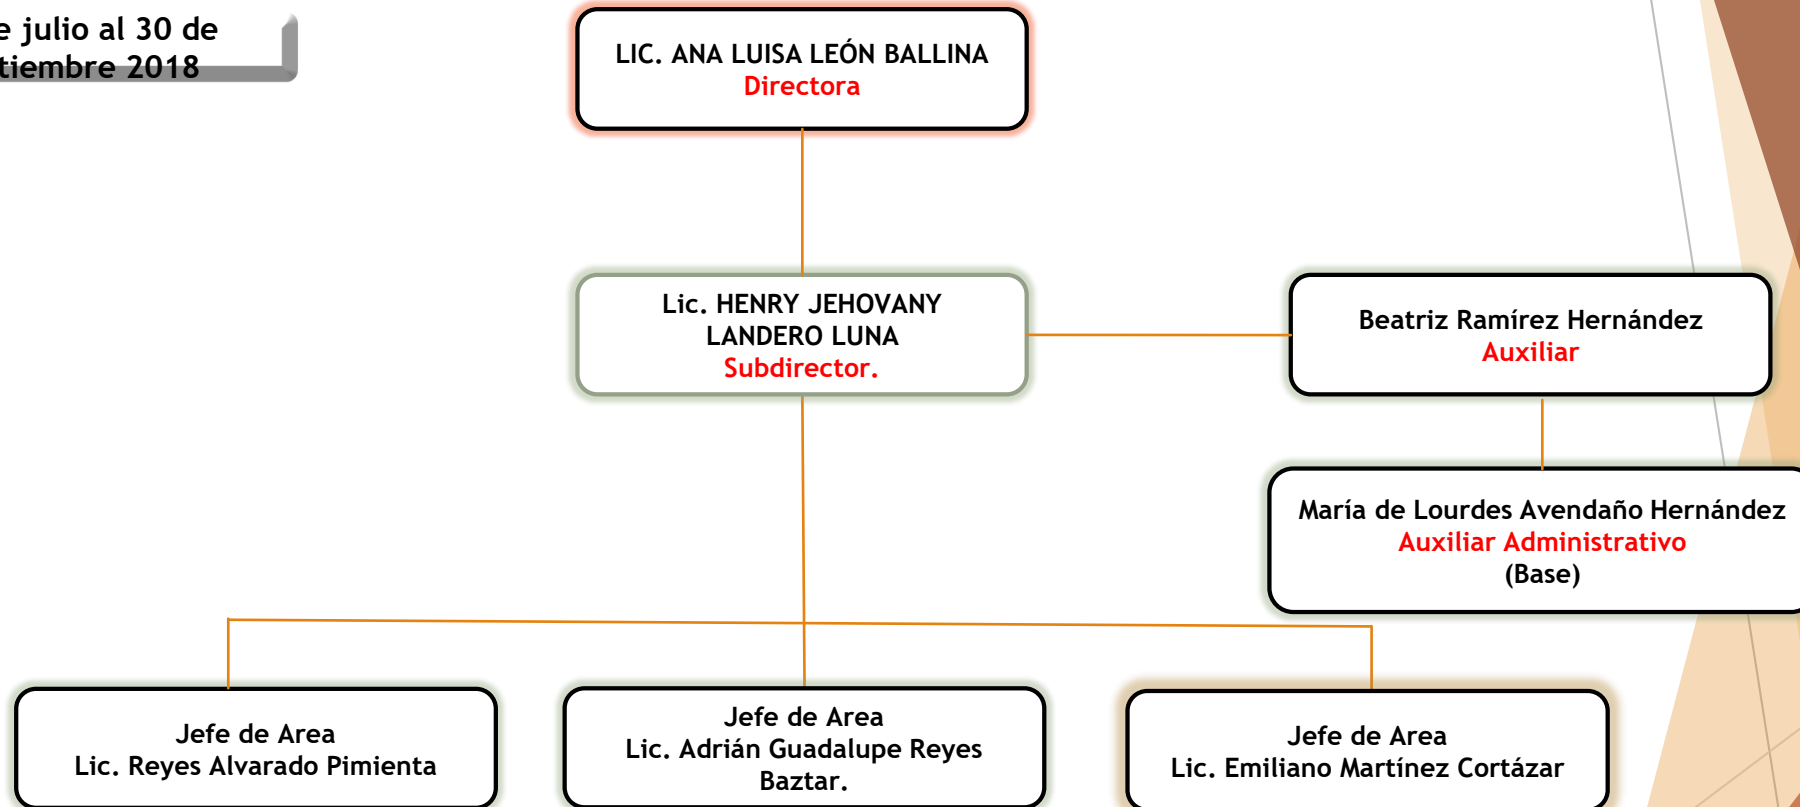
e julio al 30 de
tiembre 2018

LIC. ANA LUISA LEÓN BALLINA
Directora

Lic. HENRY JEHOVANY LANDERO LUNA
Subdirector.

Beatriz Ramírez Hernández
Auxiliar

María de Lourdes Avendaño Hernández
Auxiliar Administrativo
(Base)

Jefe de Area
Lic. Reyes Alvarado Pimienta

Jefe de Area
Lic. Adrián Guadalupe Reyes Baztar.

Jefe de Area
Lic. Emiliano Martínez Cortázar